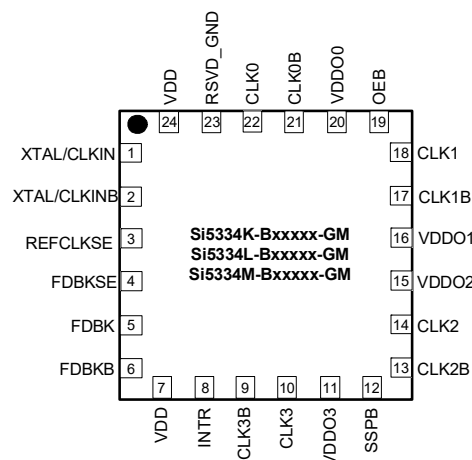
VDD 24
RSVD_GND 23
CLK0 22
CLK0B 21
VDDO0 20
OEB 19

XTAL/CLKIN 1
XTAL/CLKINB 2
REFCLKSE 3
FDBKSE 4
FDBK 5
FDBKB 6

18 CLK1
17 CLK1B
16 VDDO1
15 VDDO2
14 CLK2
13 CLK2B

Si5334K-Bxxxxx-GM
Si5334L-Bxxxxx-GM
Si5334M-Bxxxxx-GM

7 VDD
8 INTR
9 CLK3B
10 CLK3
11 VDDO3
12 SSPB